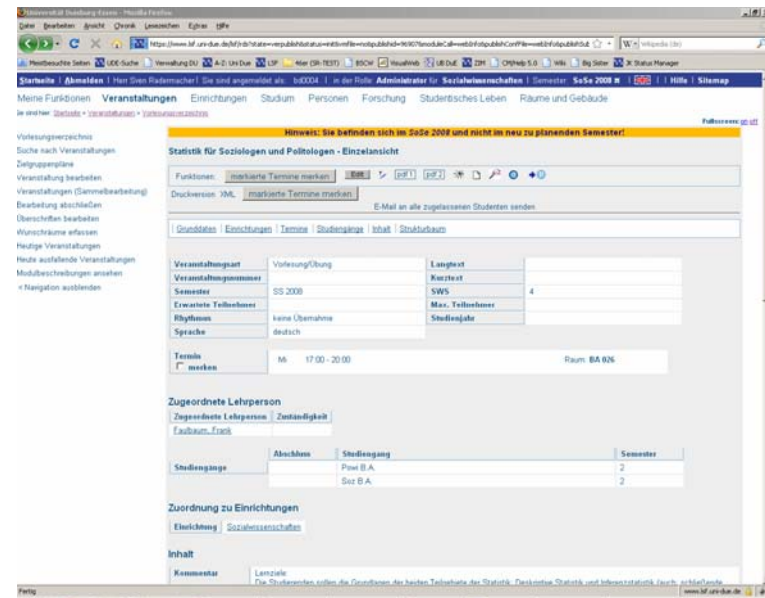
Universität Duisburg-Essen - Mozilla Firefox

Datei Bearbeiten Ansicht Chronik Lesezeichen Extras Hilfe

https://www.lsf.uni-due.de/lsf/rds?state=verpublish&status=init&vmfile=no&publishid=96907&moduleCall=webInfo&publishConfFile=webInfo&publishSub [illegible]

Meistbesuchte Seiten UDE-Suche Verwaltung DU A-Z: Uni Due LSP Hier (SR-TEST) BSCW VisualWeb UB DuE ZIM CMHelp 5.0 Wiki Big Sister X Status Manager

Startseite | Abmelden | Herr Sven Radermacher | Sie sind angemeldet als: bd0004 | in der Rolle: Administrator für Sozialwissenschaften | Semester: SoSe 2008 | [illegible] | Hilfe | Sitemap

Meine Funktionen Veranstaltungen Einrichtungen Studium Personen Forschung Studentisches Leben Räume und Gebäude

Sie sind hier: Startseite > Veranstaltungen > Vorlesungsverzeichnis

Fullscreen: an aus

Vorlesungsverzeichnis
Suche nach Veranstaltungen
Zielgruppenpläne
Veranstaltung bearbeiten
Veranstaltungen (Sammelbearbeitung)
Bearbeitung abschließen
Überschriften bearbeiten
Wunschräume erfassen
Heutige Veranstaltungen
Heute ausfallende Veranstaltungen
Modulbeschreibungen ansehen
< Navigation ausblenden

Hinweis: Sie befinden sich im SoSe 2008 und nicht im neu zu planenden Semester!

Statistik für Soziologen und Politologen - Einzelansicht

Funktionen: markierte Termine merken Edit pdf1 pdf2

Druckversion: XML markierte Termine merken

E-Mail an alle zugelassenen Studenten senden

Grunddaten | Einrichtungen | Termine | Studiengänge | Inhalt | Strukturbaum

| Veranstaltungsart | Vorlesung/Übung | Langtext | |
|---|---|---|---|
| Veranstaltungsnummer | | Kurztext | |
| Semester | SS 2008 | SWS | 4 |
| Erwartete Teilnehmer | | Max. Teilnehmer | |
| Rhythmus | keine Übernahme | Studienjahr | |
| Sprache | deutsch | | |

Termin merken | Mi | 17:00 - 20:00 | Raum: BA 026

Zugeordnete Lehrperson

| Zugeordnete Lehrperson | Zuständigkeit |
|---|---|
| Faulbaum, Frank | |

| | Abschluss | Studiengang | Semester |
|---|---|---|---|
| Studiengänge | | Powi B.A. | 2 |
| | | Soz B.A. | 2 |

Zuordnung zu Einrichtungen

Einrichtung Sozialwissenschaften

Inhalt

Kommentar Lernziele:
Die Studierenden sollen die Grundlagen der beiden Teilgebiete der Statistik: Deskriptive Statistik und Inferenzstatistik (auch: schließende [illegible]

Fertig www.lsf.uni-due.de